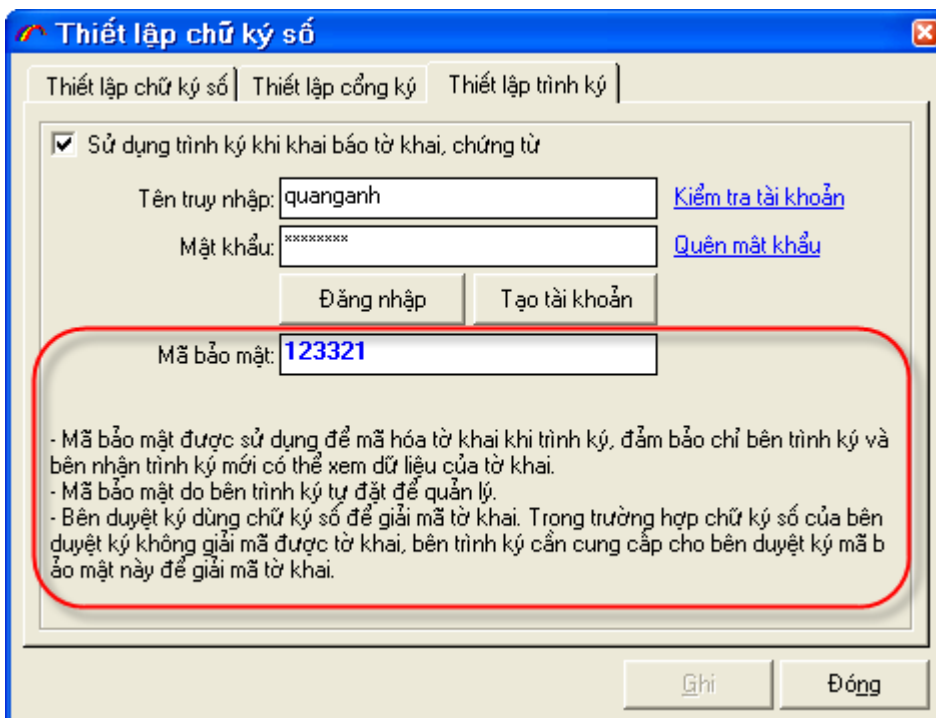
Thiết lập chữ ký số

Thiết lập chữ ký số | Thiết lập cổng ký | Thiết lập trình ký

☑ Sử dụng trình ký khi khai báo tờ khai, chứng từ

Tên truy nhập: quanganh
Kiểm tra tài khoản

Mật khẩu: ********
Quên mật khẩu

Đăng nhập
Tạo tài khoản

Mã bảo mật: 123321

- Mã bảo mật được sử dụng để mã hóa tờ khai khi trình ký, đảm bảo chỉ bên trình ký và bên nhận trình ký mới có thể xem dữ liệu của tờ khai.
- Mã bảo mật do bên trình ký tự đặt để quản lý.
- Bên duyệt ký dùng chữ ký số để giải mã tờ khai. Trong trường hợp chữ ký số của bên duyệt ký không giải mã được tờ khai, bên trình ký cần cung cấp cho bên duyệt ký mã b ảo mật này để giải mã tờ khai.

Ghi
Đóng